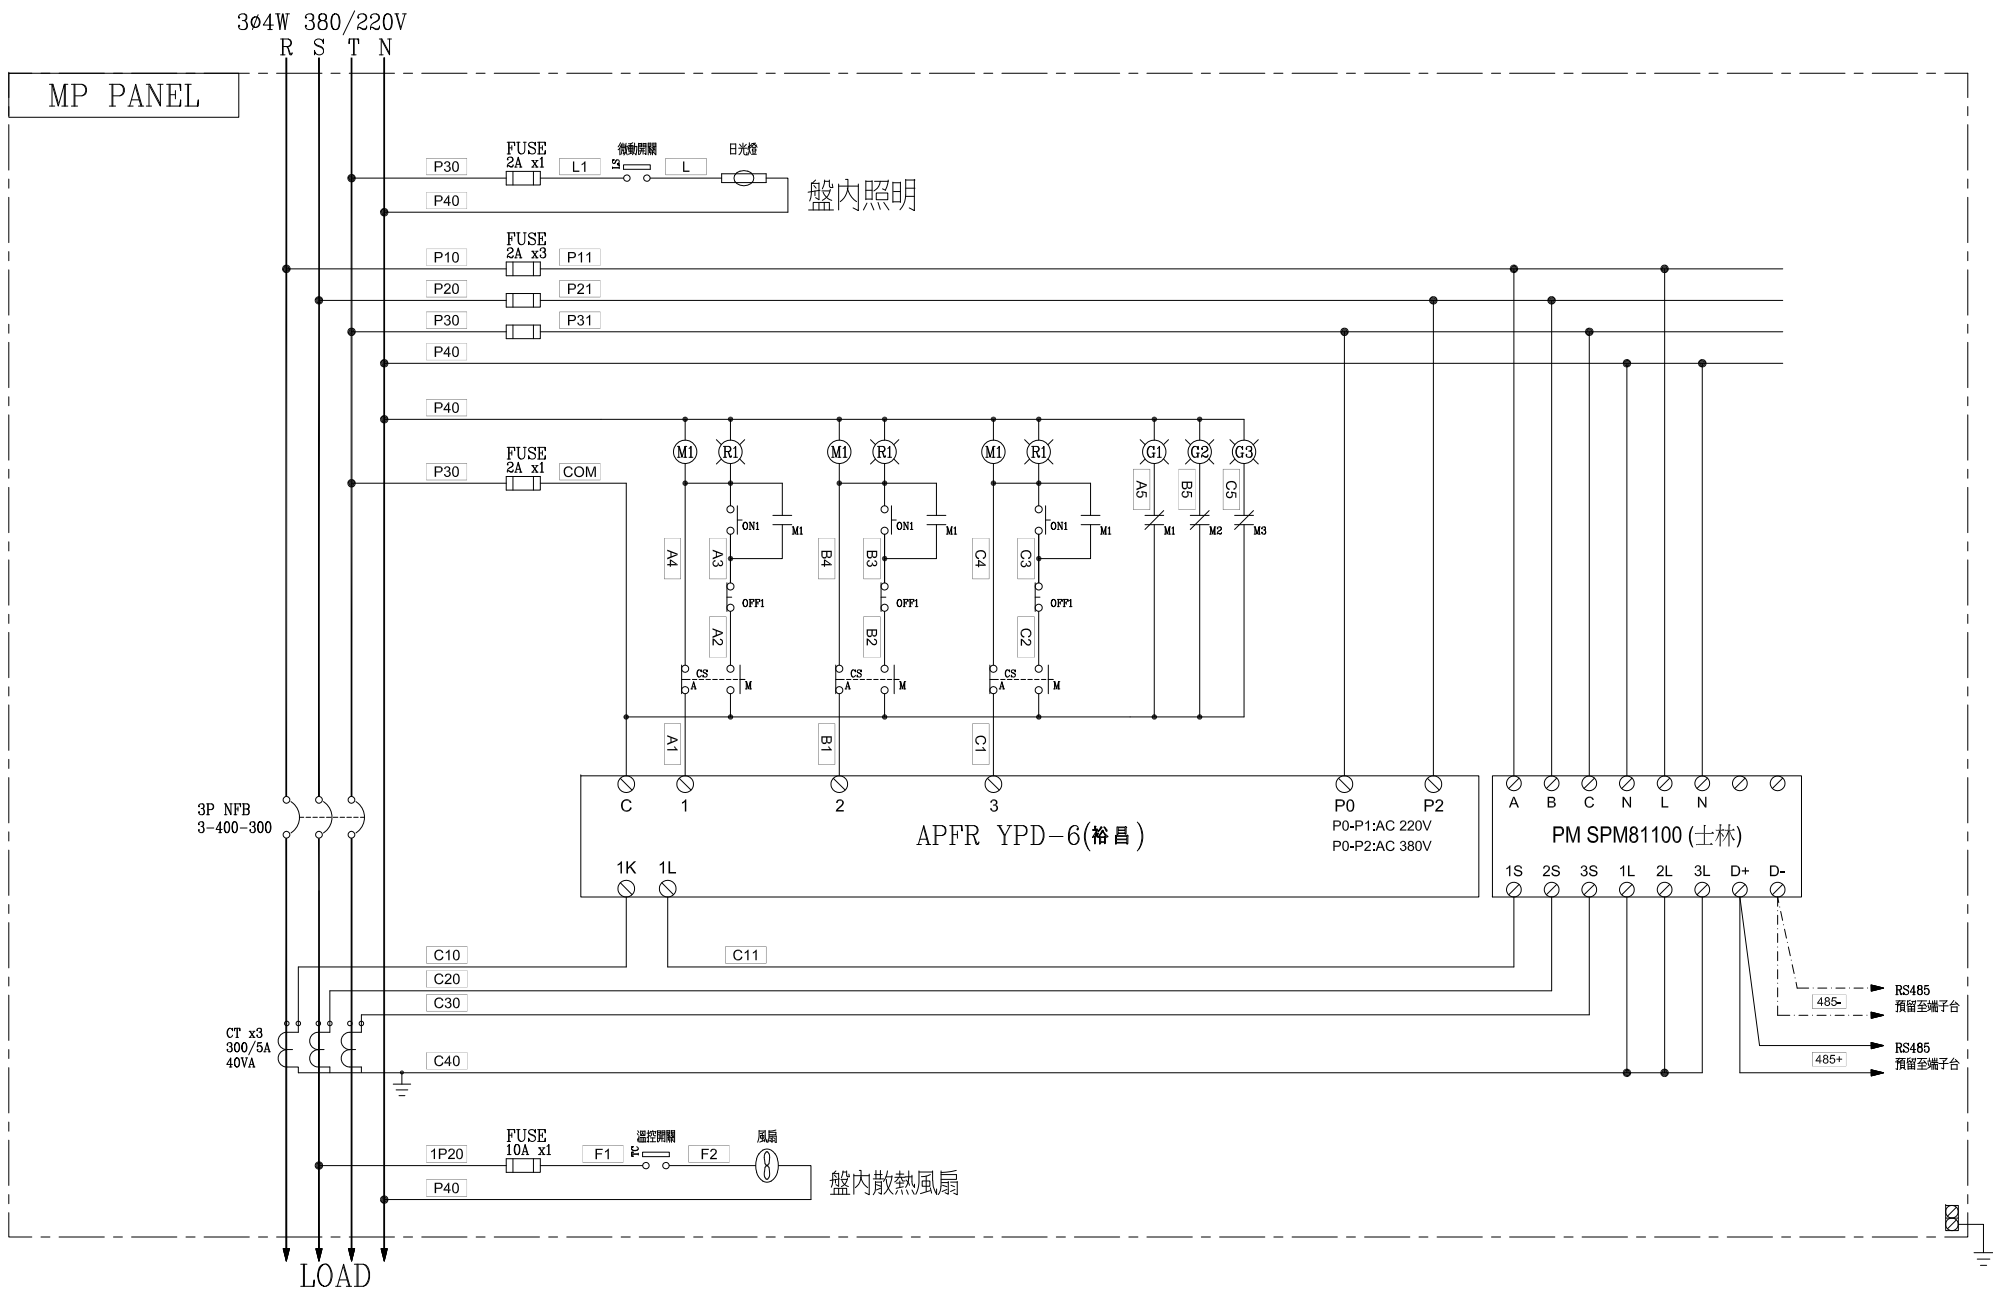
3ø4W 380/220V
R S T N

MP PANEL

P30 FUSE 2A x1 L1 微動開關 LS L 日光燈
P40
盤內照明

P10 FUSE 2A x3 P11
P20 P21
P30 P31
P40

P40
M1 R1 M1 R1 M1 R1 G1 G2 G3
P30 FUSE 2A x1 COM
A4 A3 ON1 M1 B4 B3 ON1 M1 C4 C3 ON1 M1 A5 B5 C5 M1 M2 M3
OFF1 OFF1 OFF1
A2 B2 C2
CS A M CS A M CS A M
A1 B1 C1

3P NFB
3-400-300

C 1 2 3 P0 P2
APFR YPD-6(裕昌)
P0-P1:AC 220V
P0-P2:AC 380V
1K 1L

A B C N L N
PM SPM81100 (士林)
1S 2S 3S 1L 2L 3L D+ D-

C10 C11
C20
C30
CT x3
300/5A
40VA
C40

RS485
485-
預留至端子台
RS485
485+
預留至端子台

1P20 FUSE 10A x1 F1 遙控開關 TS F2 風扇
P40
盤內散熱風扇

LOAD